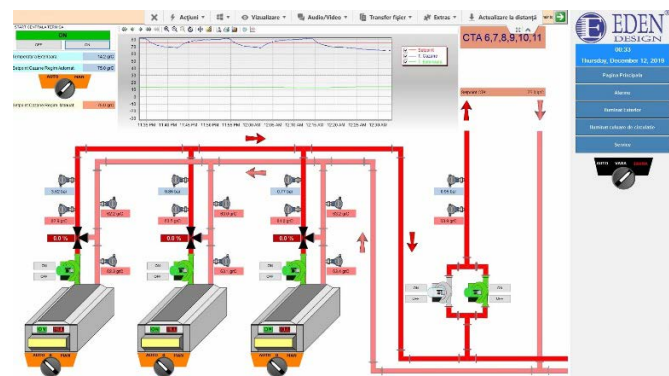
Acțiuni
Vizualizare
Audio/Video
Transfer fișier
Extras
Actualizare la distanță

START CENTRALA TERMICA
ON
OFF
ON
Temperatura Tur
14.2 grC
Setpoint Cazane Regim Automat
75.0 grC
AUTO
MAN
Setpoint Cazane Regim Manual
85.0 grC

Setpoint
T. Cazane
T. Exterioar

11:35 PM
11:40 PM
11:45 PM
11:50 PM
11:55 PM
12:00 AM
12:05 AM
12:10 AM
12:15 AM
12:20 AM
12:25 AM
12:30 AM

CTA 6,7,8,9,10,11

0.00 bar
61.5 grC
52.1 grC
0.0 %
55.2 grC
ON
OFF

0.00 bar
61.5 grC
52.1 grC
0.0 %
55.2 grC
ON
OFF

0.00 bar
61.5 grC
52.1 grC
0.0 %
55.2 grC
ON
OFF

0.00 bar
61.5 grC
ON
OFF
ON
OFF

AUTO
MAN
AUTO
MAN
AUTO
MAN

EDEN DESIGN
00:33
Thursday, December 12, 2019
Pagina Principala
Alarme
Sumitor Lateral
Sumitor cazane de circulatie
Service
AUTO
MAN